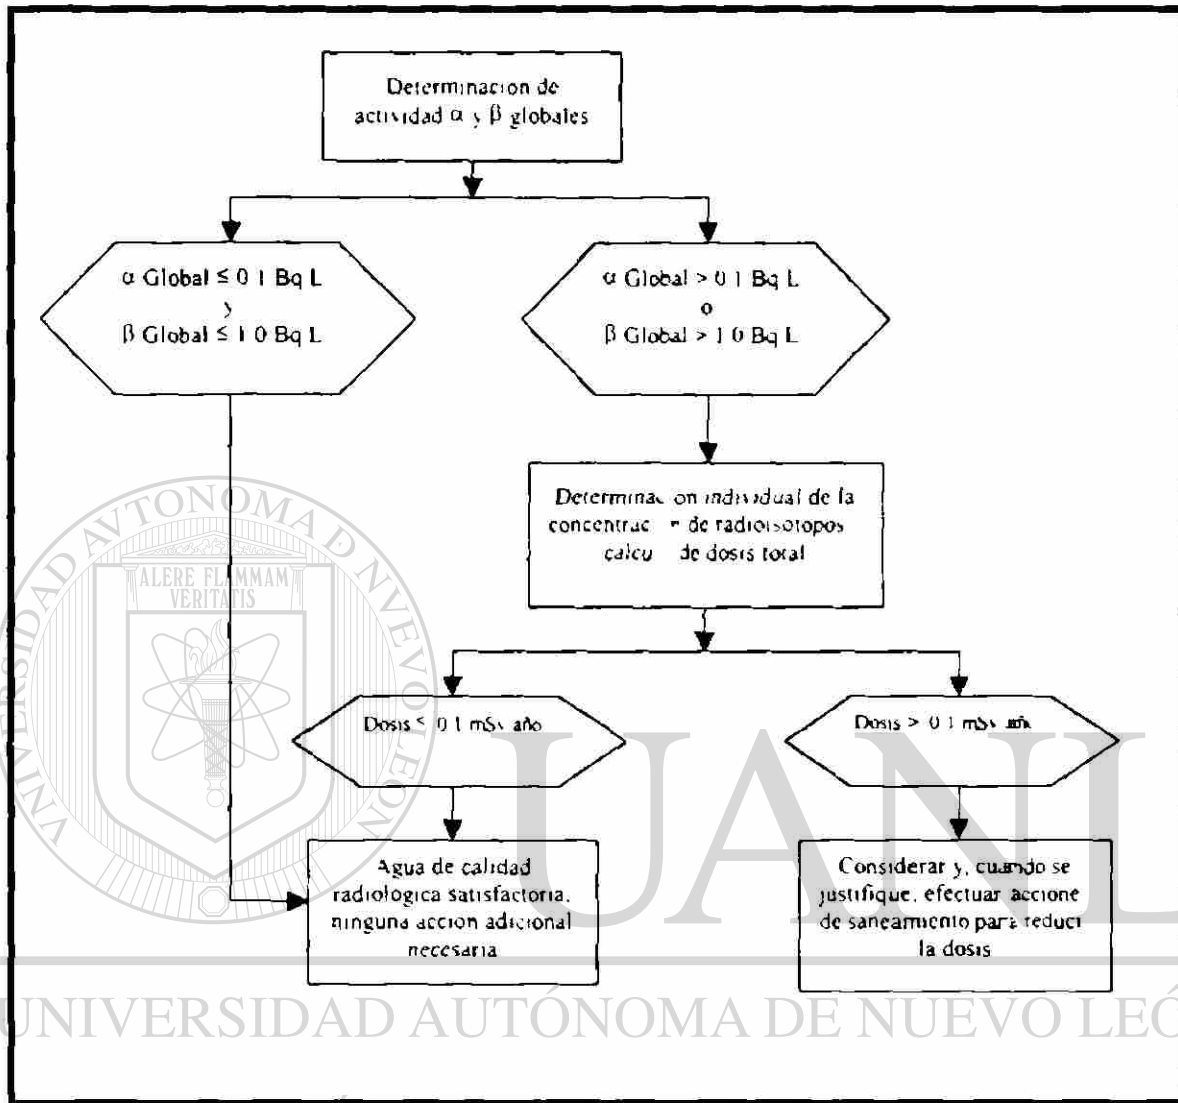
Determinacion de actividad α y β globales

α Global ≤ 0 1 Bq L
y
β Global ≤ 1 0 Bq L

α Global > 0 1 Bq L
o
β Global > 1 0 Bq L

Determinac on individual de la concentrac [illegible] de radioisotopos calcu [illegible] de dosis total

Dosis ≤ 0 1 mSv año

Dosis > 0 1 mSv año

Agua de calidad radiologica satisfactoria, ninguna accion adicional necesaria

Considerar y, cuando se justifique, efectuar accione de saneamiento para reduci la dosis

ALERE FLAMMAM VERITATIS

UNIVERSIDAD AUTONOMA DE NUEVO LEON

UANL

UNIVERSIDAD AUTÓNOMA DE NUEVO LEÓ